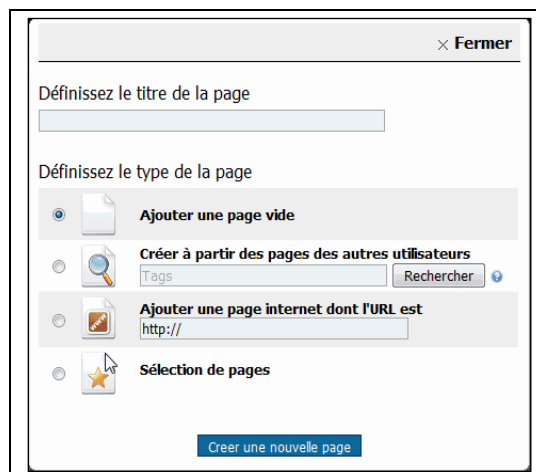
× Fermer

Définissez le titre de la page

Définissez le type de la page

Ajouter une page vide

Créer à partir des pages des autres utilisateurs

Tags

Rechercher

Ajouter une page internet dont l'URL est

http://

Sélection de pages

Creer une nouvelle page